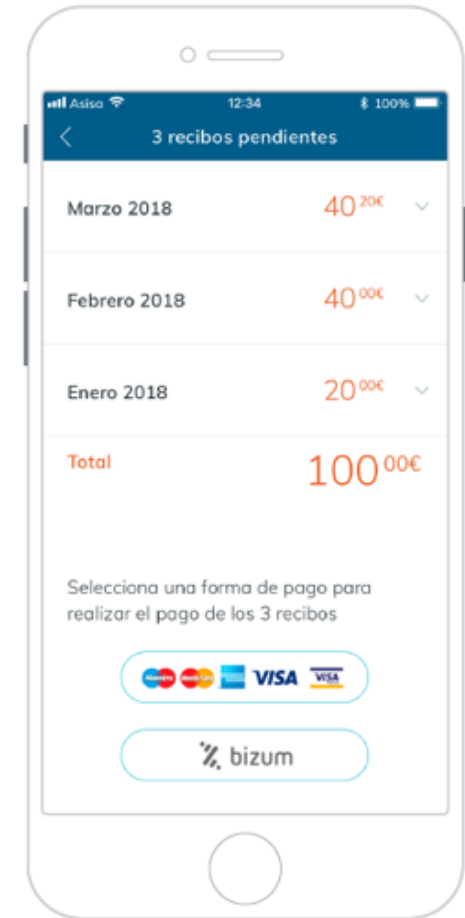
Asisa 12:34 100%

3 recibos pendientes

Marzo 2018 $40^{20€}$

Febrero 2018 $40^{00€}$

Enero 2018 $20^{00€}$

Total $100^{00€}$

Selecciona una forma de pago para realizar el pago de los 3 recibos

VISA VISA

bizum